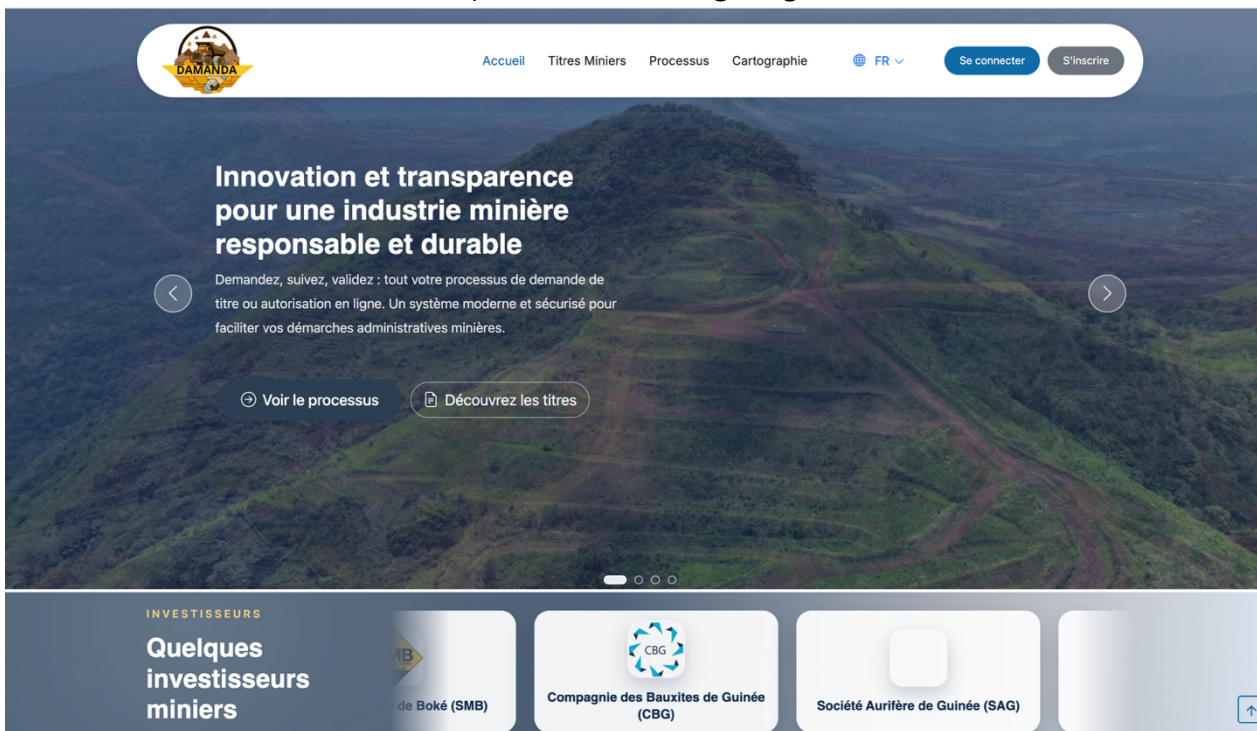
DAMANDA

Accueil Titres Miniers Processus Cartographie FR Se connecter S'inscrire

Innovation et transparence pour une industrie minière responsable et durable

Demandez, suivez, validez : tout votre processus de demande de titre ou autorisation en ligne. Un système moderne et sécurisé pour faciliter vos démarches administratives minières.

Voir le processus Découvrez les titres

INVESTISSEURS

Quelques investisseurs miniers

MB

de Boké (SMB)

CBG

Compagnie des Bauxites de Guinée (CBG)

Société Aurifère de Guinée (SAG)